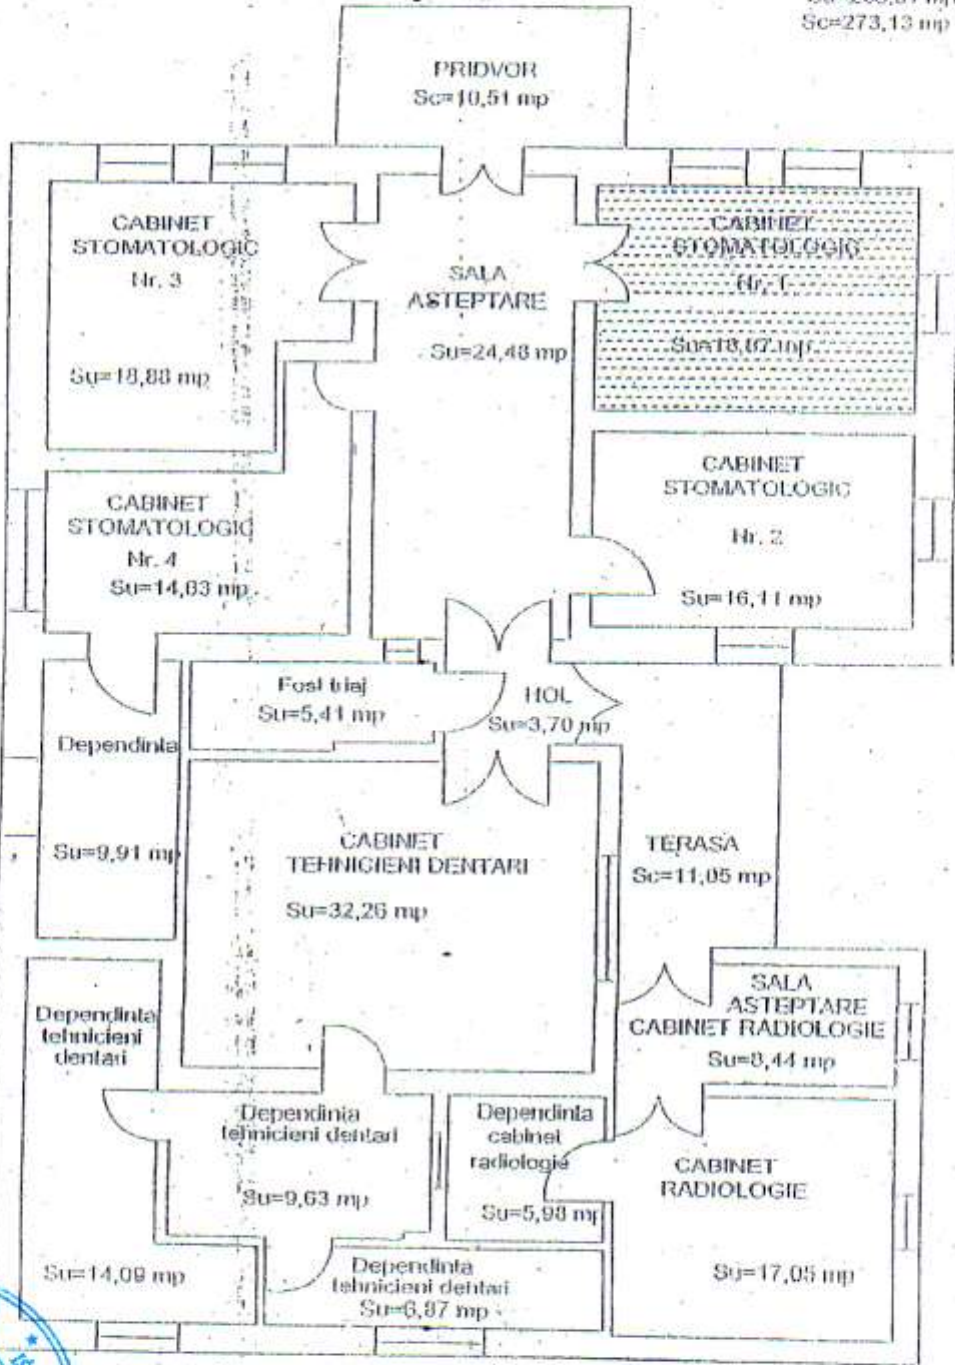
Su=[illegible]
Sc=273,13 mp

PRIDVOR
Sc=10,51 mp

CABINET STOMATOLOGIC Nr. 3
Su=18,88 mp

SALA ASTEPTARE
Su=24,48 mp

CABINET STOMATOLOGIC Nr. 1
Su=18,67 mp

CABINET STOMATOLOGIC Nr. 2
Su=16,11 mp

CABINET STOMATOLOGIC Nr. 4
Su=14,63 mp

Fost triaj
Su=5,41 mp

HOL
Su=3,70 mp

Dependinta
Su=9,91 mp

CABINET TEHNICIENI DENTARI
Su=32,26 mp

TERASA
Sc=11,05 mp

SALA ASTEPTARE CABINET RADIOLOGIE
Su=8,44 mp

Dependinta tehnicieni dentari
Su=14,09 mp

Dependinta tehnicieni dentari
Su=9,63 mp

Dependinta cabinet radiologie
Su=5,98 mp

CABINET RADIOLOGIE
Su=17,05 mp

Dependinta tehnicieni dentari
Su=6,87 mp